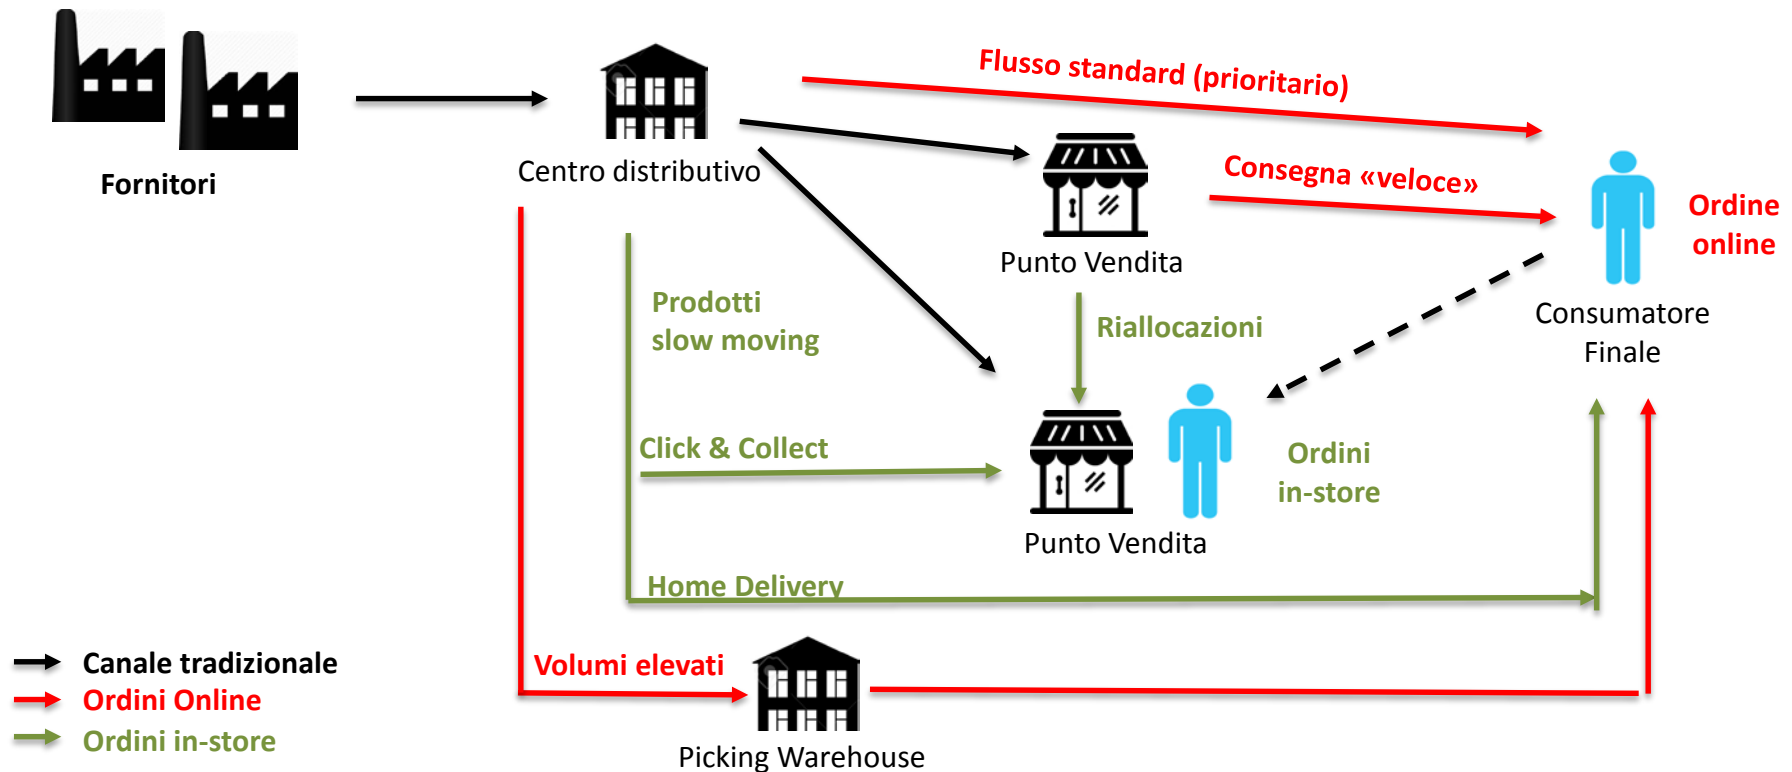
Fornitori

Centro distributivo

Flusso standard (prioritario)

Punto Vendita

Consegna «veloce»

Ordine online

Consumatore Finale

Prodotti slow moving

Riallocazioni

Click & Collect

Punto Vendita

Ordini in-store

Home Delivery

Canale tradizionale
Ordini Online
Ordini in-store

Volumi elevati

Picking Warehouse